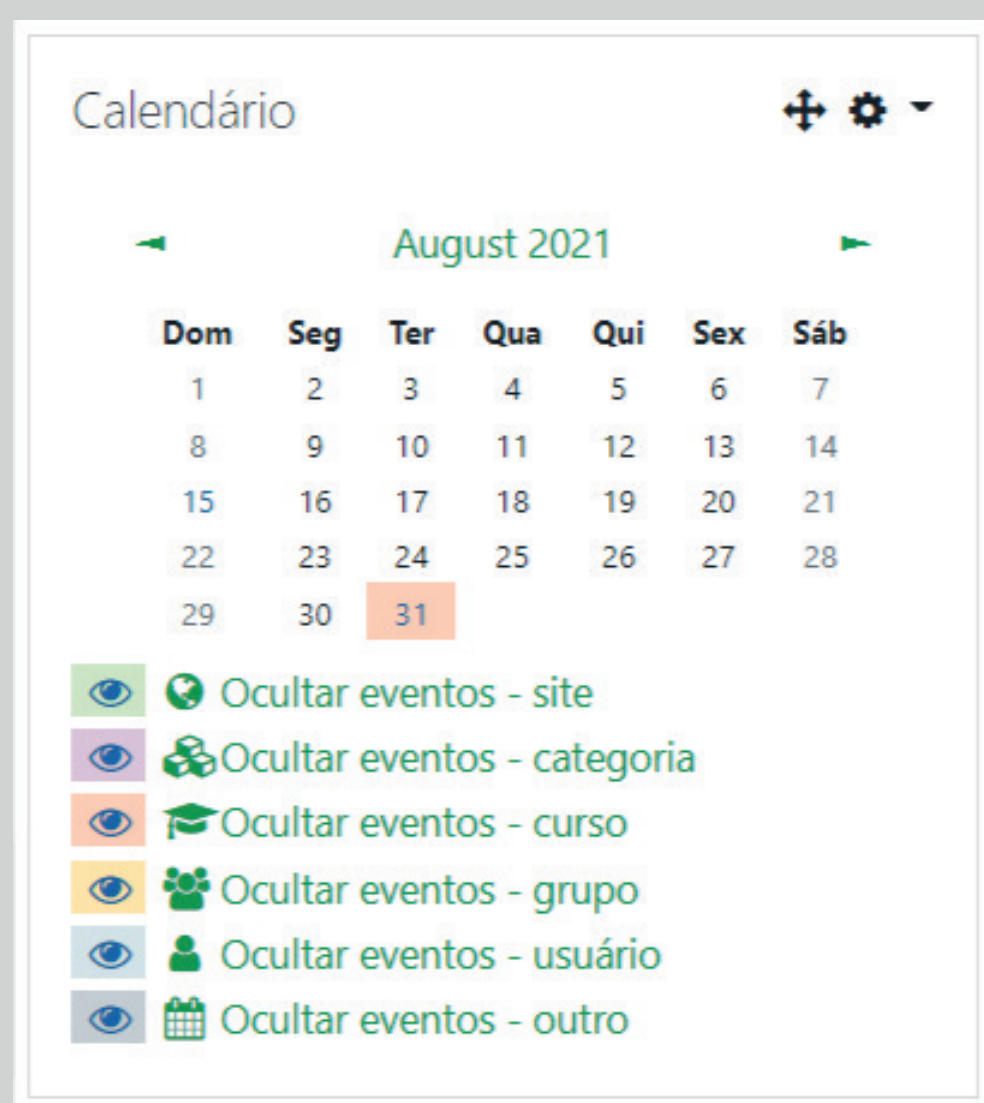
Calendário

August 2021

| Dom | Seg | Ter | Qua | Qui | Sex | Sáb |
|---|---|---|---|---|---|---|
| 1 | 2 | 3 | 4 | 5 | 6 | 7 |
| 8 | 9 | 10 | 11 | 12 | 13 | 14 |
| 15 | 16 | 17 | 18 | 19 | 20 | 21 |
| 22 | 23 | 24 | 25 | 26 | 27 | 28 |
| 29 | 30 | 31 | | | | |

Ocultar eventos - site
Ocultar eventos - categoria
Ocultar eventos - curso
Ocultar eventos - grupo
Ocultar eventos - usuário
Ocultar eventos - outro